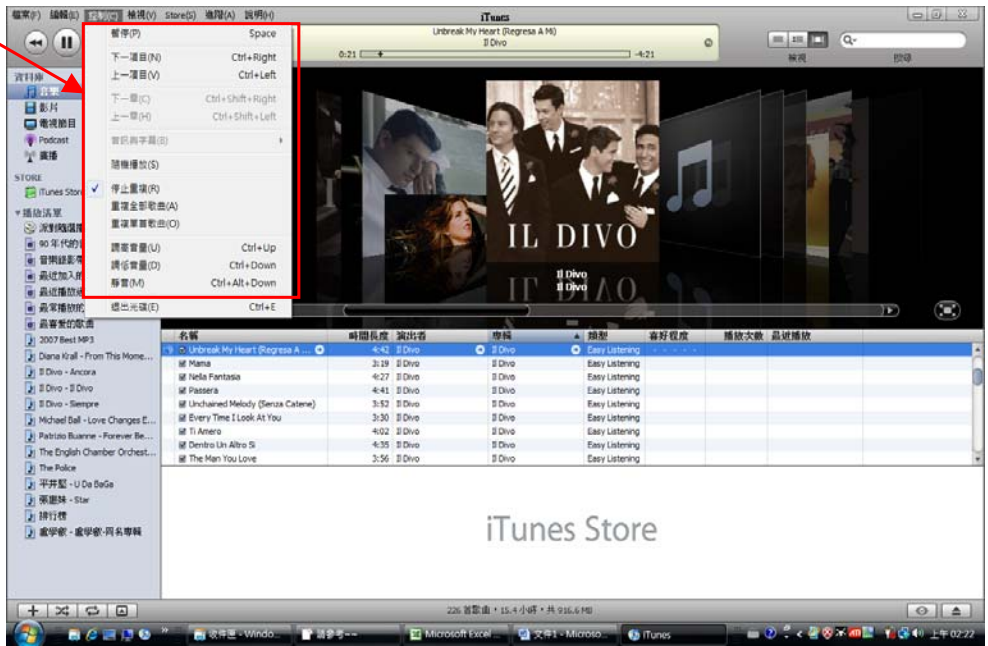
檔案(F) 編輯(E) 控制(C) 檢視(V) Store(S) 進階(A) 說明(H)

iTunes

暫停(P) Space
下一項目(N) Ctrl+Right
上一項目(V) Ctrl+Left
下一章(C) Ctrl+Shift+Right
上一章(H) Ctrl+Shift+Left
音訊與字幕(B)
隨機播放(S)
停止重複(R)
重複全部歌曲(A)
重複單首歌曲(O)
調高音量(U) Ctrl+Up
調低音量(D) Ctrl+Down
靜音(M) Ctrl+Alt+Down
退出光碟(E) Ctrl+E

Unbreak My Heart (Regresa A Mi)
Il Divo
0:21 -4:21

檢視 搜尋

資料庫
音樂
影片
電視節目
Podcast
廣播
STORE
iTunes Store
播放清單
派對隨選播
90 年代的
音樂錄影帶
最近加入的
最近播放的
最常播放的
最喜愛的歌曲
2007 Best MP3
Diana Krall - From This Mome...
Il Divo - Ancora
Il Divo - Il Divo
Il Divo - Siempre
Michael Ball - Love Changes E...
Patrizio Buanne - Forever Be...
The English Chamber Orchest...
The Police
平井堅 - U Da BaGa
張惠妹 - Star
排行榜
盧學叡 - 盧學叡-同名專輯

IL DIVO
Il Divo
Il Divo

| 名稱 | 時間長度 | 演出者 | 專輯 | 類型 | 喜好程度 | 播放次數 | 最近播放 |
|---|---|---|---|---|---|---|---|
| Unbreak My Heart (Regresa A ... | 4:42 | Il Divo | Il Divo | Easy Listening | | | |
| Mama | 3:19 | Il Divo | Il Divo | Easy Listening | | | |
| Nella Fantasia | 4:27 | Il Divo | Il Divo | Easy Listening | | | |
| Passera | 4:41 | Il Divo | Il Divo | Easy Listening | | | |
| Unchained Melody (Senza Catene) | 3:52 | Il Divo | Il Divo | Easy Listening | | | |
| Every Time I Look At You | 3:30 | Il Divo | Il Divo | Easy Listening | | | |
| Ti Amero | 4:02 | Il Divo | Il Divo | Easy Listening | | | |
| Dentro Un Altro Si | 4:35 | Il Divo | Il Divo | Easy Listening | | | |
| The Man You Love | 3:56 | Il Divo | Il Divo | Easy Listening | | | |

iTunes Store

226 首歌曲，15.4 小時，共 916.6 MB

收件匣 - Windo... 請參考-- Microsoft Excel ... 文件1 - Microso... iTunes 上午 02:22